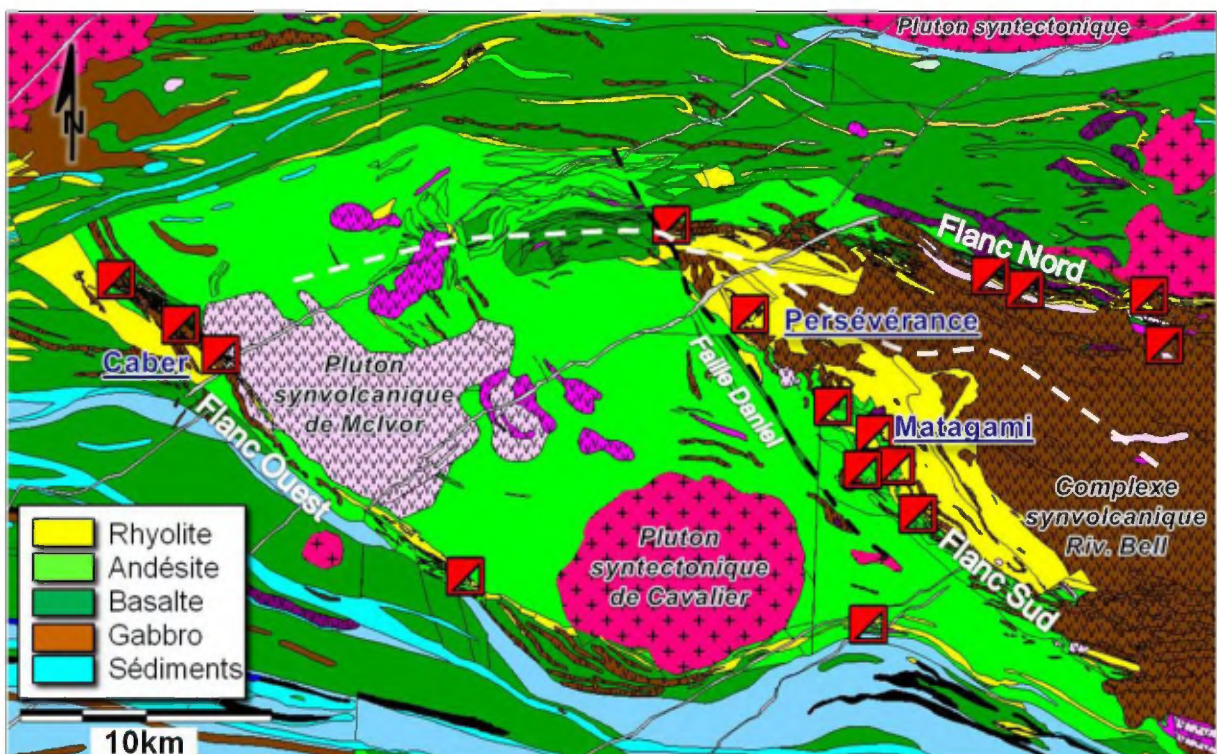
N

Pluton syntectonique

Flanc Nord

Persévérance

Caber

Pluton synvolcanique de McIvor

Faille Daniel

Matagami

Flanc Ouest

Complexe synvolcanique Riv. Bell

Pluton syntectonique de Cavalier

Flanc Sud

Rhyolite
Andésite
Basalte
Gabbro
Sédiments

10km